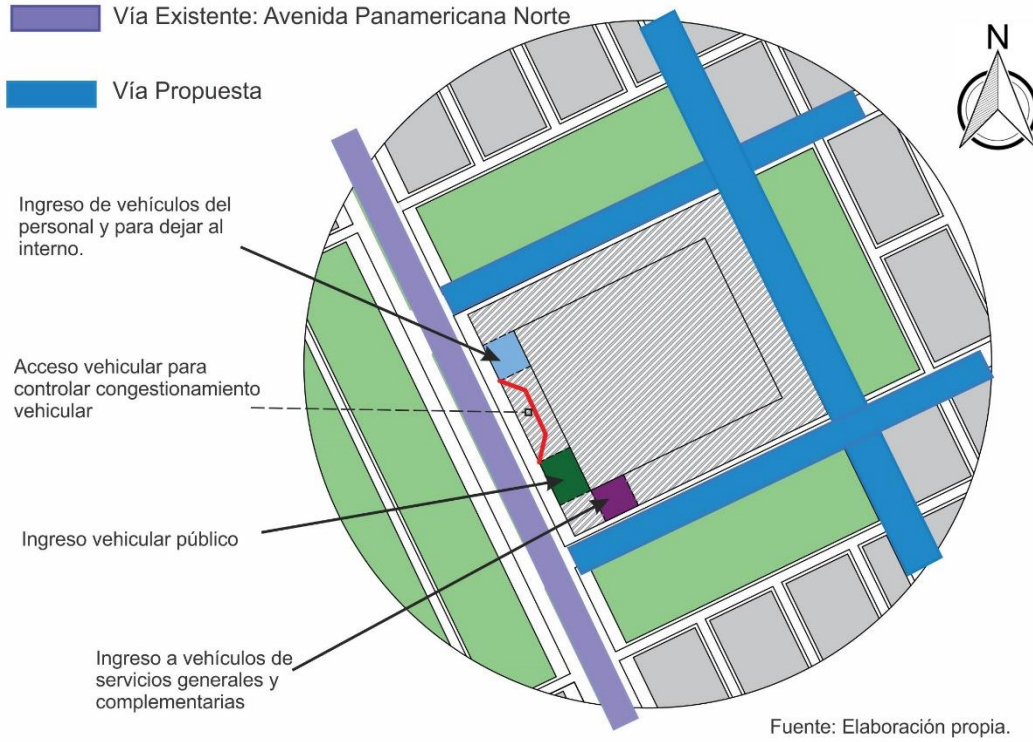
Vía Existente: Avenida Panamericana Norte

Vía Propuesta

N

Ingreso de vehículos del personal y para dejar al interno.

Acceso vehicular para controlar congestionamiento vehicular

Ingreso vehicular público

Ingreso a vehículos de servicios generales y complementarias

Fuente: Elaboración propia.